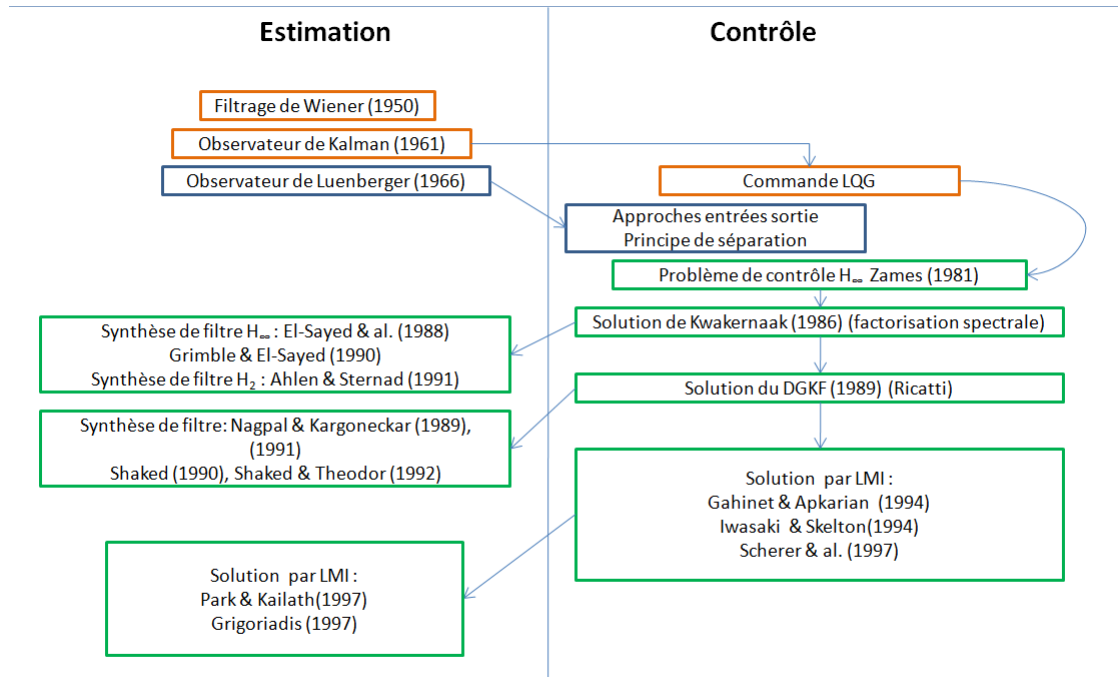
Estimation

Contrôle

Filtrage de Wiener (1950)

Observateur de Kalman (1961)

Observateur de Luenberger (1966)

Commande LQG

Approches entrées sortie
Principe de séparation

Problème de contrôle $H_\infty$ Zames (1981)

Solution de Kwakernaak (1986) (factorisation spectrale)

Synthèse de filtre $H_\infty$ : El-Sayed & al. (1988)
Grimble & El-Sayed (1990)
Synthèse de filtre $H_2$ : Ahlen & Sternad (1991)

Solution du DGKF (1989) (Ricatti)

Synthèse de filtre: Nagpal & Kargoneckar (1989), (1991)
Shaked (1990), Shaked & Theodor (1992)

Solution par LMI :
Gahinet & Apkarian (1994)
Iwasaki & Skelton(1994)
Scherer & al. (1997)

Solution par LMI :
Park & Kailath(1997)
Grigoriadis (1997)